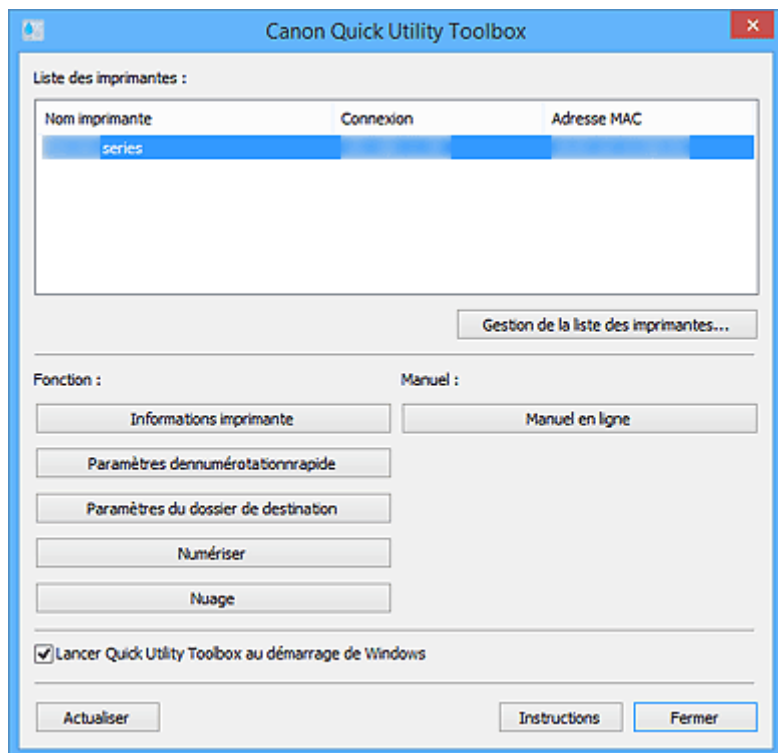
Canon Quick Utility Toolbox

Liste des imprimantes :

| Nom imprimante | Connexion | Adresse MAC |
|---|---|---|
| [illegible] series | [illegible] | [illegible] |

Gestion de la liste des imprimantes...

Fonction :

Informations imprimante

Paramètres dennumérotationnrapide

Paramètres du dossier de destination

Numériser

Nuage

Manuel :

Manuel en ligne

Lancer Quick Utility Toolbox au démarrage de Windows

Actualiser

Instructions

Fermer